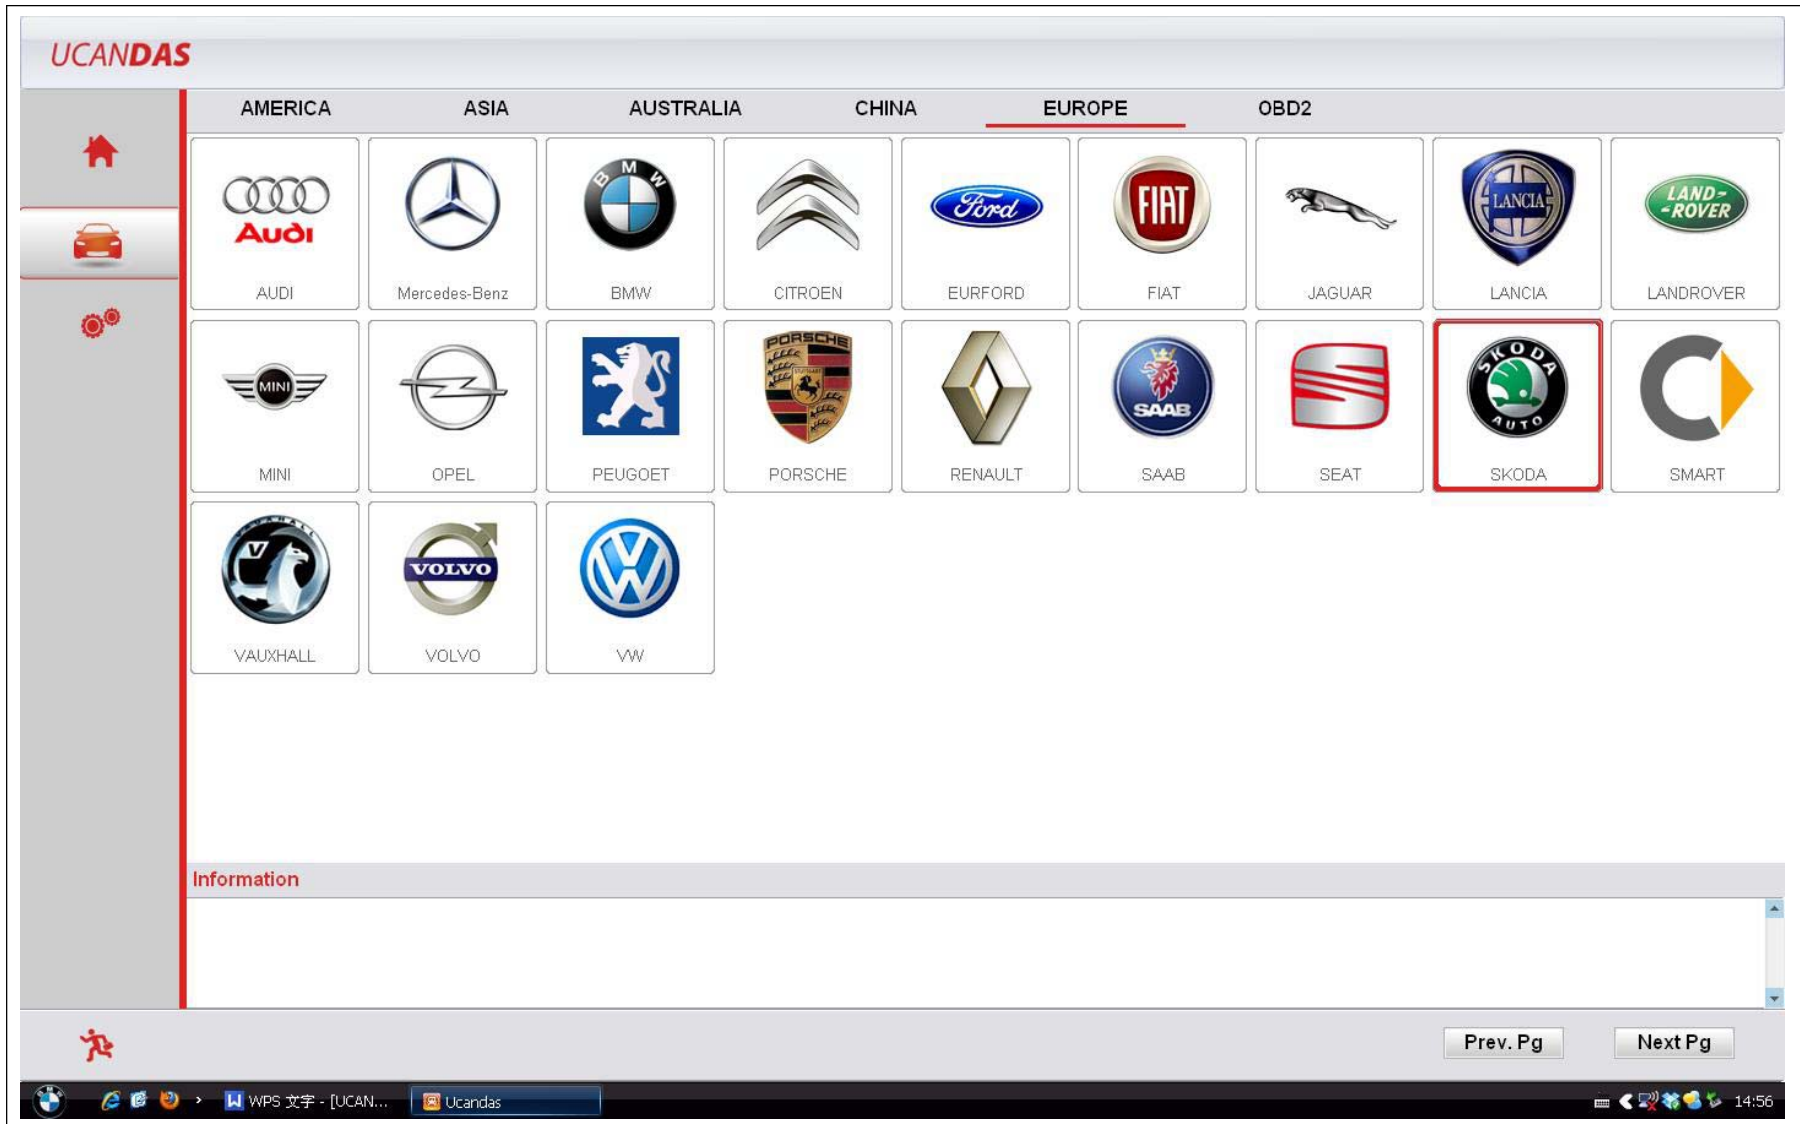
UCANDAS

AMERICA ASIA AUSTRALIA CHINA EUROPE OBD2

| Audi AUDI | Mercedes-Benz | BMW BMW | CITROEN | Ford EURFORD | FIAT FIAT | JAGUAR | LANCIA LANCIA | LAND-ROVER LANDROVER |
|---|---|---|---|---|---|---|---|---|
| MINI MINI | OPEL | PEUGOET | PORSCHE PORSCHE | RENAULT | SAAB SAAB | SEAT | SKODA AUTO SKODA | SMART |
| V VAUXHALL | VOLVO VOLVO | VW | | | | | | |

Information

Prev. Pg Next Pg

WPS 文字 - [UCAN... Ucandas 14:56